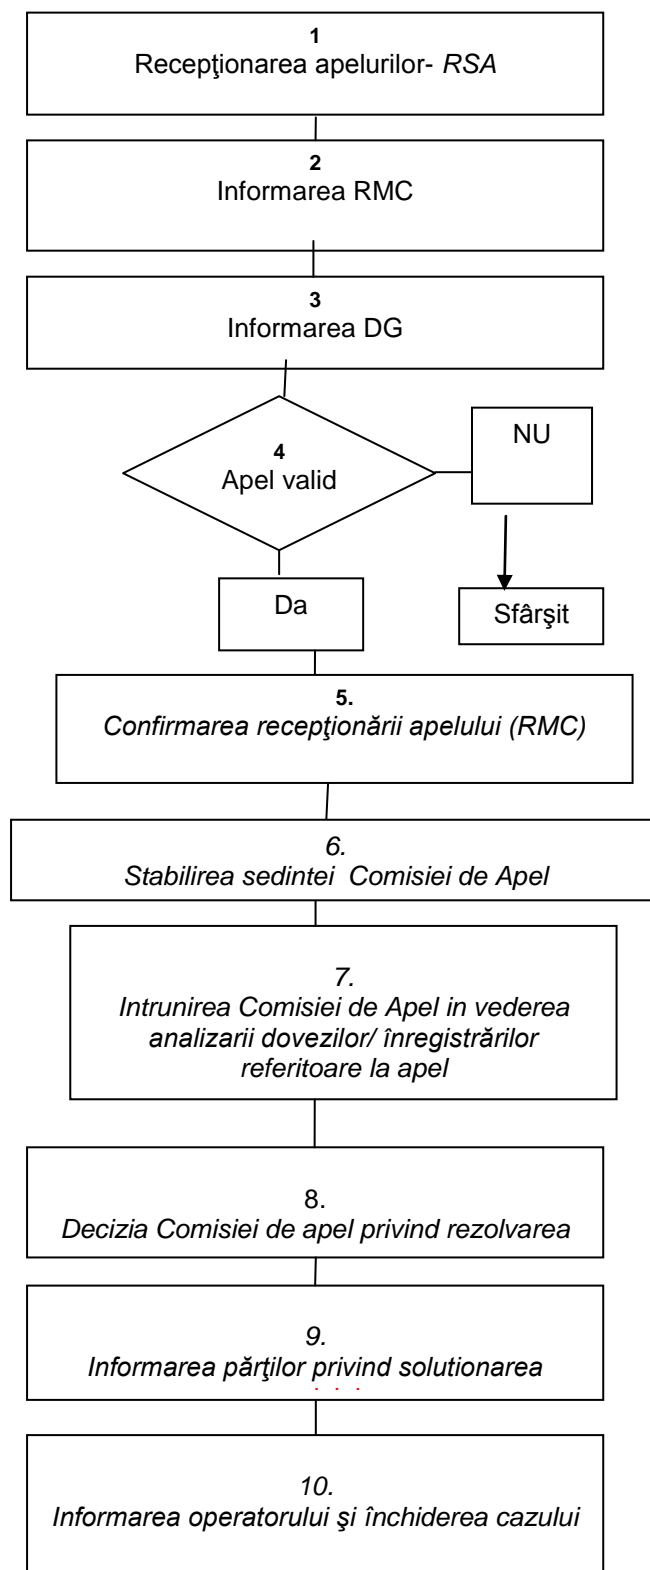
1
Recepţionarea apelurilor- RSA

2
Informarea RMC

3
Informarea DG

4
Apel valid

NU

Sfârşit

Da

5.
Confirmarea recepţionării apelului (RMC)

6.
Stabilirea sedintei Comisiei de Apel

7.
Intrunirea Comisiei de Apel in vederea analizarii dovezilor/ înregistrărilor referitoare la apel

8.
Decizia Comisiei de apel privind rezolvarea

9.
Informarea părţilor privind solutionarea

10.
Informarea operatorului şi închiderea cazului